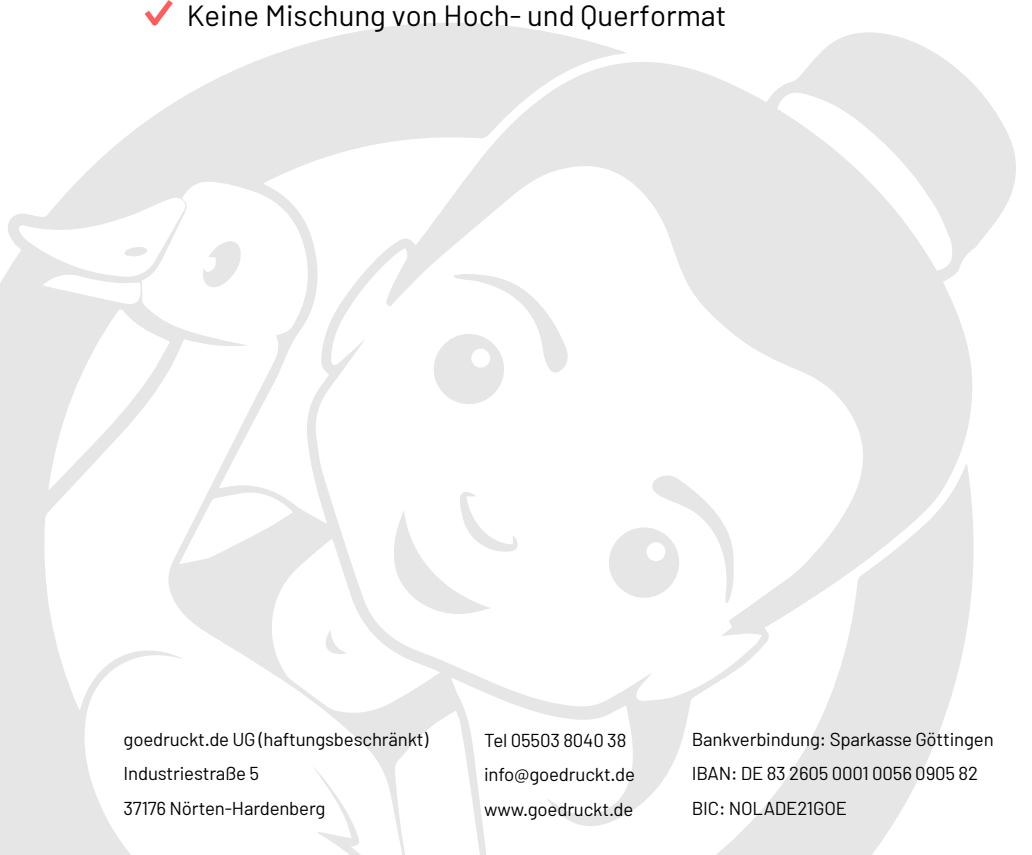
✔ Keine Mischung von Hoch- und Querformat

goedruckt.de UG (haftungsbeschränkt)
Industriestraße 5
37176 Nörten-Hardenberg

Tel 05503 8040 38
info@goedruckt.de
www.goedruckt.de

Bankverbindung: Sparkasse Göttingen
IBAN: DE 83 2605 0001 0056 0905 82
BIC: NOLADE21GOE